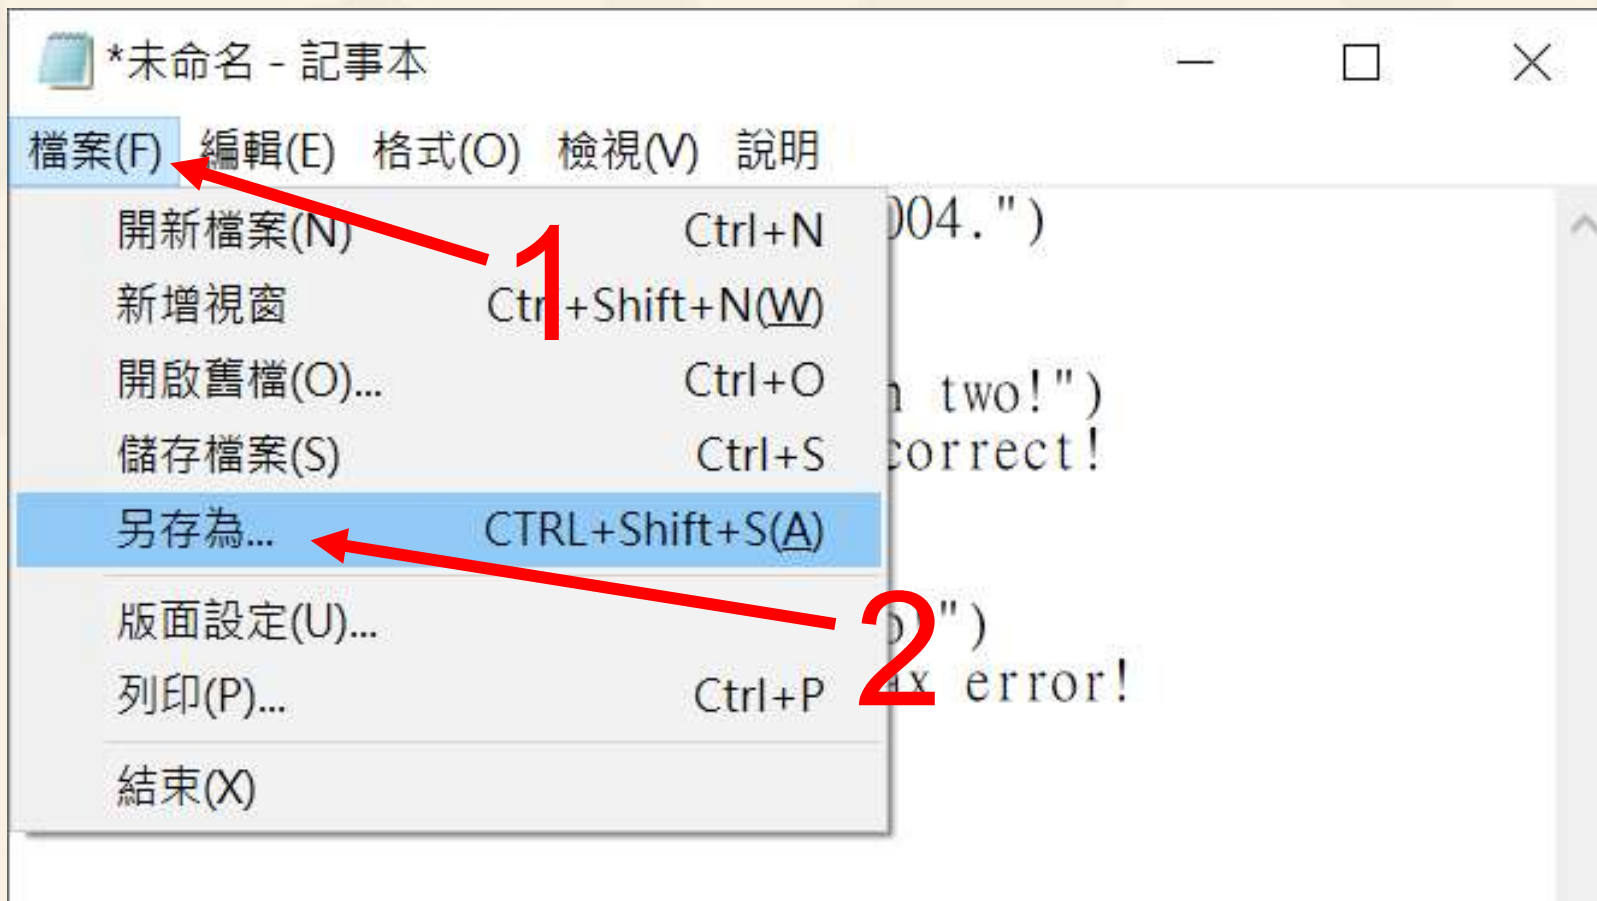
*未命名 - 記事本

檔案(F) 編輯(E) 格式(O) 檢視(V) 說明

開新檔案(N) Ctrl+N
新增視窗 Ctrl+Shift+N(W)
開啟舊檔(O)... Ctrl+O
儲存檔案(S) Ctrl+S
另存為... CTRL+Shift+S(A)
版面設定(U)...
列印(P)... Ctrl+P
結束(X)

1

2

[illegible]004.")

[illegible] two!")
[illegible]orrect!

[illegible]")
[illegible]x error!